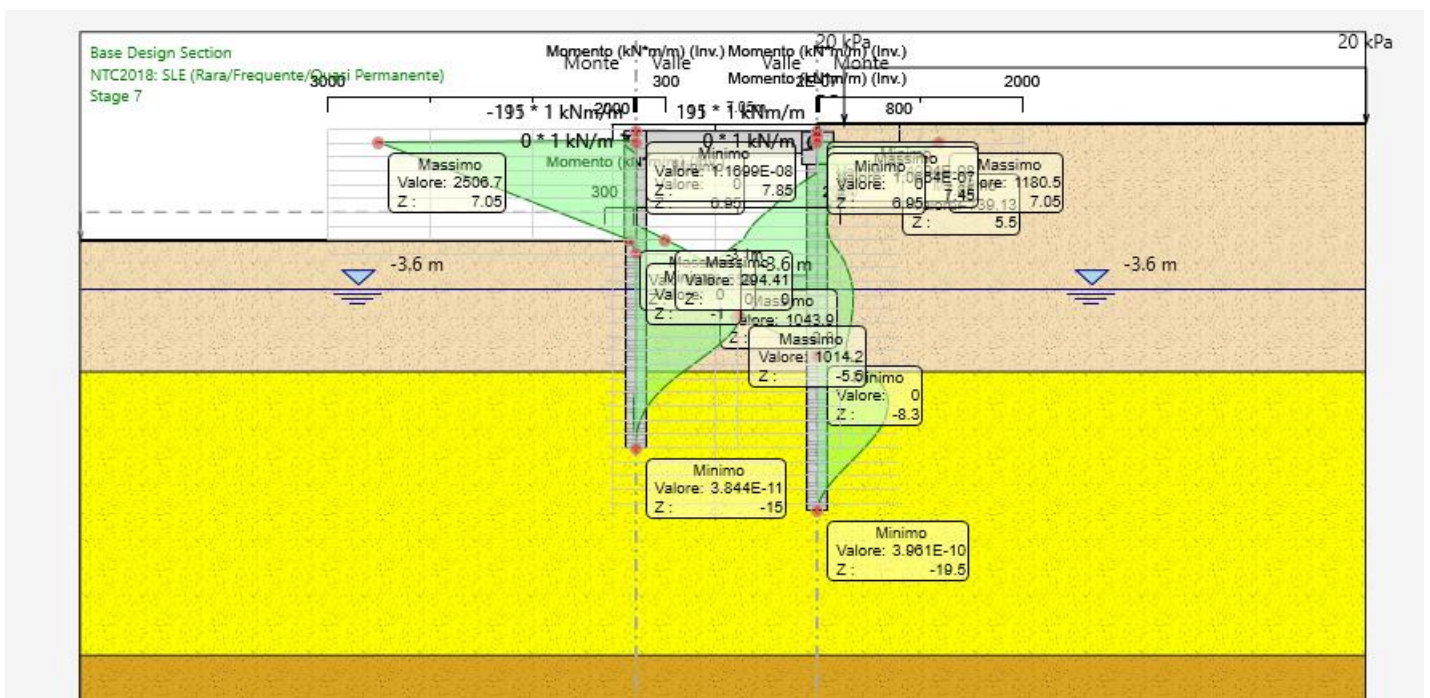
Base Design Section
NTC2018: SLE (Rara/Frequente/Quasi Permanente)
Stage 7

3000

Momento (kN*m/m) (Inv.) Momento (kN*m/m) (Inv.)
Monte Valle Valle Monte
20 kPa
20 kPa
300
Momento (kN*m/m) (Inv.)
2000
-195 * 1 kNm/m 2000
195 * 1 kNm/m
800
0 * 1 kN/m
0 * 1 kN/m

Massimo
Valore: 2506.7
Z : 7.05

Momento (kN*m/m)
300

Minimo
Valore: 1.1699E-08
Z : 7.85

Minimo
Valore: 0
Z : 6.95

Massimo
Valore: 1180.5
Z : 7.05

Z : 5.5

-3.6 m
-3.6 m

Massimo
Valore: 294.41
Z : -1

Massimo
Valore: 1043.9

Massimo
Valore: 1014.2
Z : -5.6

Minimo
Valore: 0
Z : -8.3

Minimo
Valore: 3.844E-11
Z : -15

Minimo
Valore: 3.961E-10
Z : -19.5